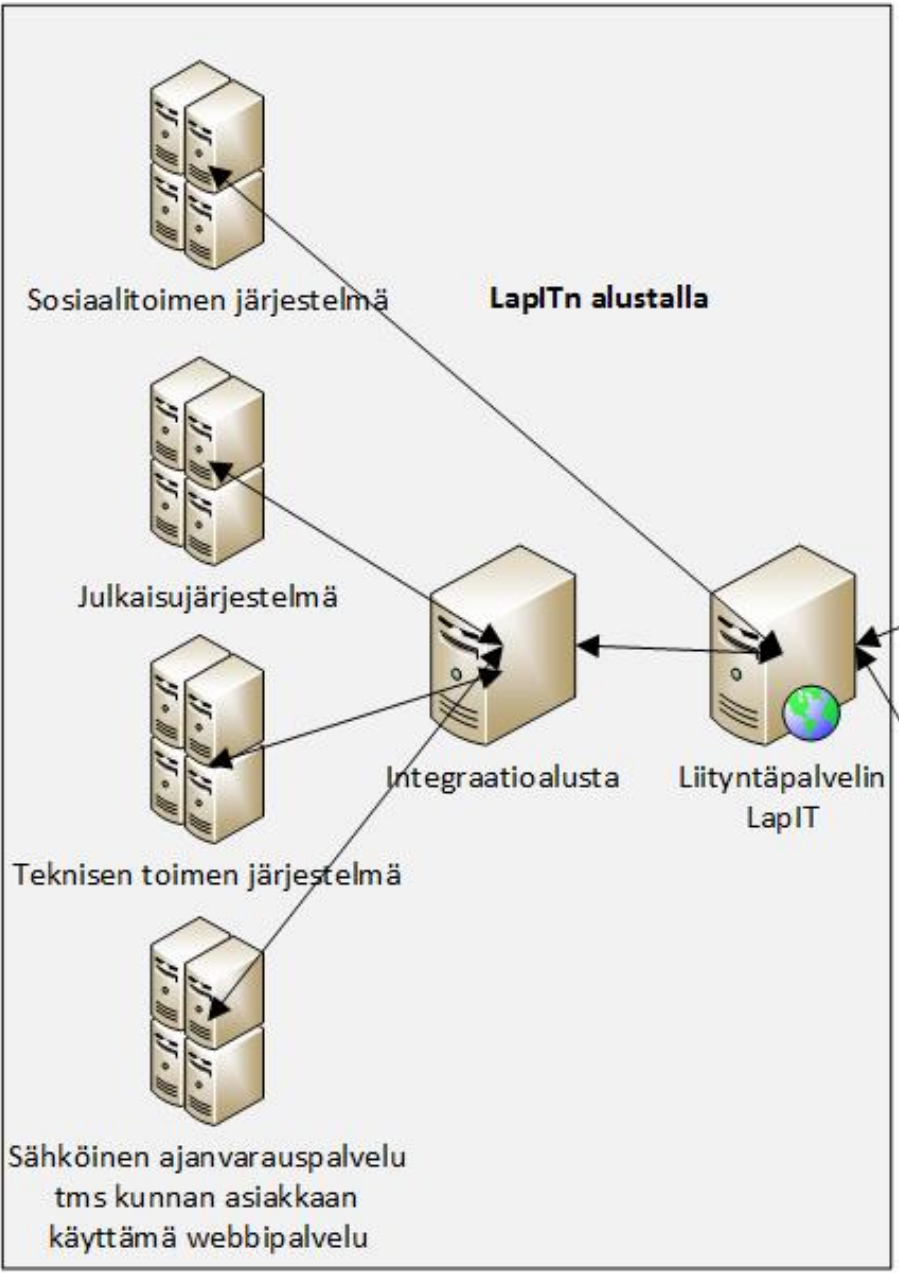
Sosiaalitoimen järjestelmä

LapITn alustalla

Julkaisujärjestelmä

Integraatioalusta

Liityntäpalvelin LapIT

Teknisen toimen järjestelmä

Sähköinen ajanvarauspalvelu tms kunnan asiakkaan käyttämä webbipalvelu